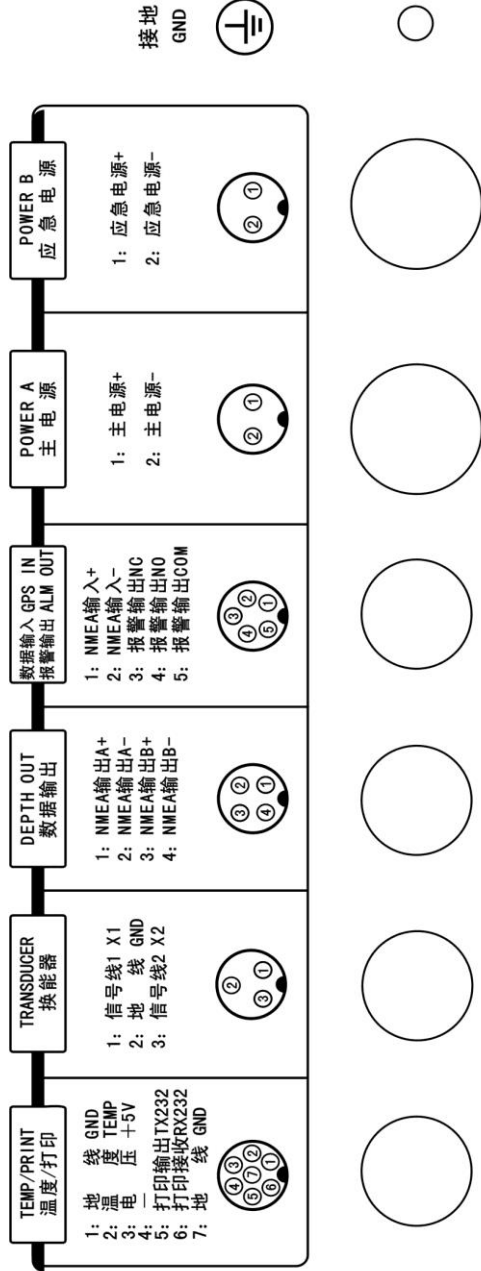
接地 GND

POWER B
应急电源
1: 应急电源+
2: 应急电源-

POWER A
主电源
1: 主电源+
2: 主电源-

数据输入 GPS IN
报警输出 ALM OUT
1: NMEA输入+
2: NMEA输入-
3: 报警输出NC
4: 报警输出NO
5: 报警输出COM

DEPTH OUT
数据输出
1: NMEA输出A+
2: NMEA输出A-
3: NMEA输出B+
4: NMEA输出B-

TRANSDUCER
换能器
1: 信号线1 X1
2: 地 线 GND
3: 信号线2 X2

TEMP/PRINT
温度/打印
1: 地 线 GND
2: 温 度 TEMP
3: 电 压 +5V
4: —
5: 打印输出TX232
6: 打印接收RX232
7: 地 线 GND